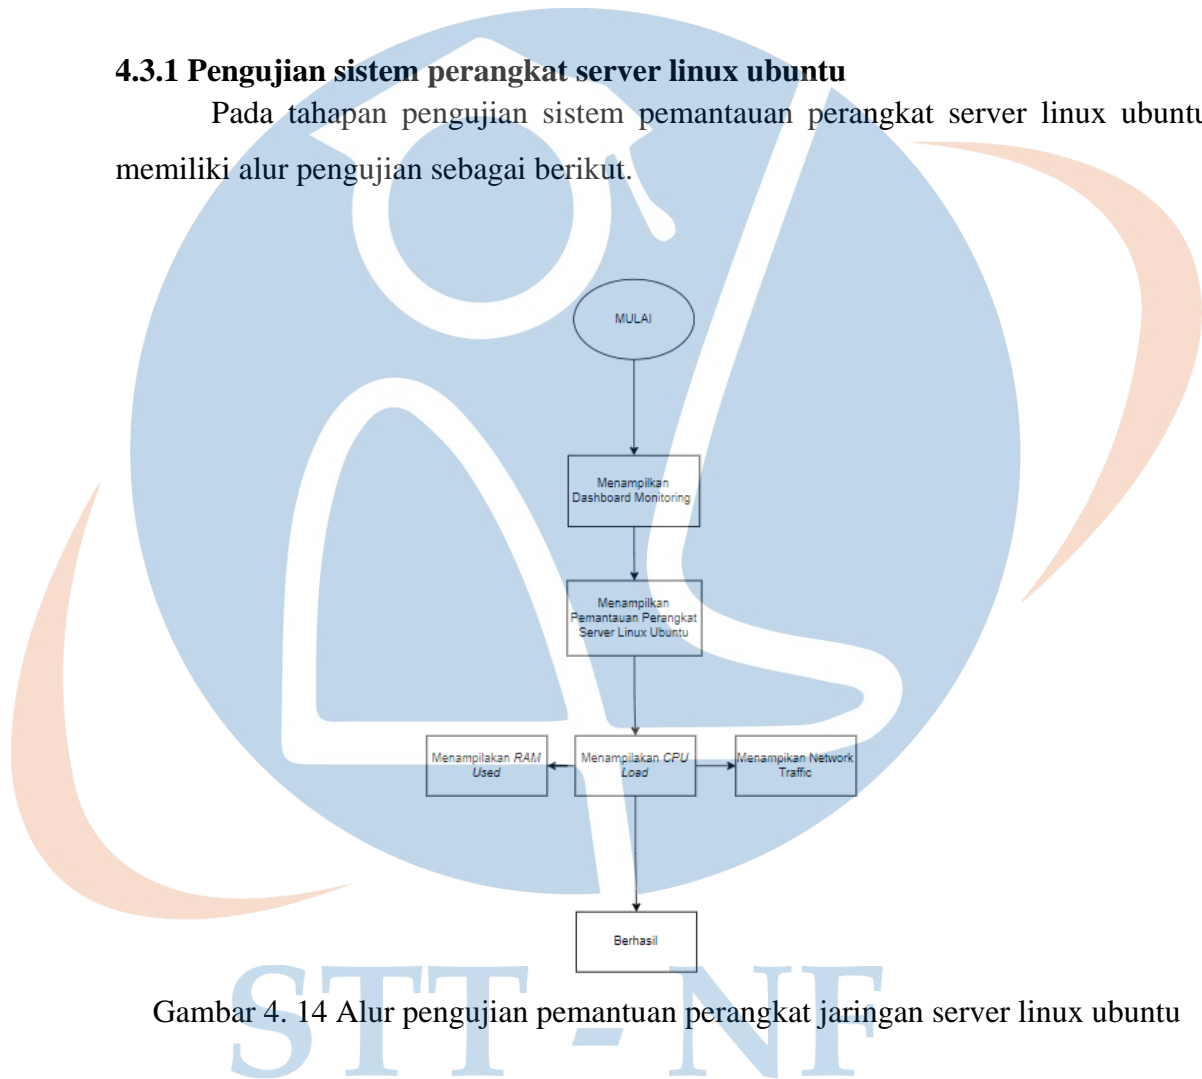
4.3.1 Pengujian sistem perangkat server linux ubuntu

Pada tahapan pengujian sistem pemantauan perangkat server linux ubuntu memiliki alur pengujian sebagai berikut.

MULAI

Menampilkan Dashboard Monitoring

Menampilkan Pemantauan Perangkat Server Linux Ubuntu

Menampilakan RAM Used

Menampilakan CPU Load

Menampikan Network Traffic

Berhasil

Gambar 4. 14 Alur pengujian pemantuan perangkat jaringan server linux ubuntu

STT - NF